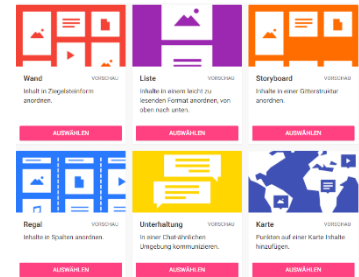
Wand
VORSCHAU
Inhalt in Ziegelsteinform anordnen.
AUSWÄHLEN

Liste
VORSCHAU
Inhalte in einem leicht zu lesenden Format anordnen, von oben nach unten.
AUSWÄHLEN

Storyboard
VORSCHAU
Inhalte in einer Gitterstruktur anordnen.
AUSWÄHLEN

Regal
VORSCHAU
Inhalte in Spalten anordnen.
AUSWÄHLEN

Unterhaltung
VORSCHAU
In einer Chat-ähnlichen Umgebung kommunizieren.
AUSWÄHLEN

Karte
VORSCHAU
Punkten auf einer Karte Inhalte hinzufügen.
AUSWÄHLEN